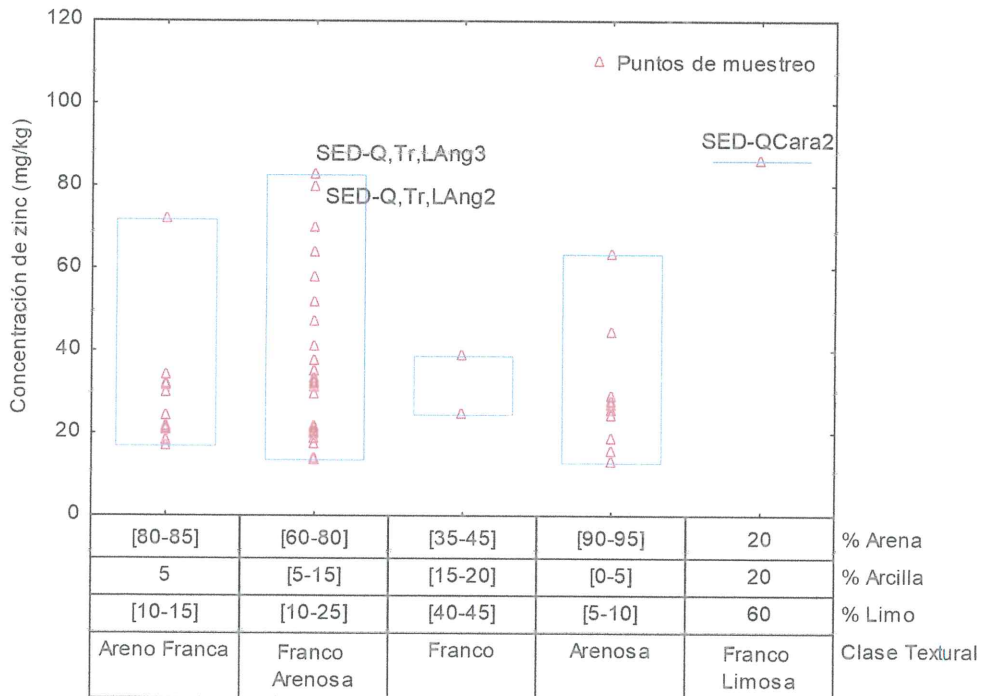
120
100
80
60
40
20
0

Concentración de zinc (mg/kg)

△ Puntos de muestreo

SED-Q,Tr,LAng3
SED-Q,Tr,LAng2
SED-QCara2

| [80-85] | [60-80] | [35-45] | [90-95] | 20 | % Arena |
|---|---|---|---|---|---|
| 5 | [5-15] | [15-20] | [0-5] | 20 | % Arcilla |
| [10-15] | [10-25] | [40-45] | [5-10] | 60 | % Limo |
| Areno Franca | Franco Arenosa | Franco | Arenosa | Franco Limosa | Clase Textural |